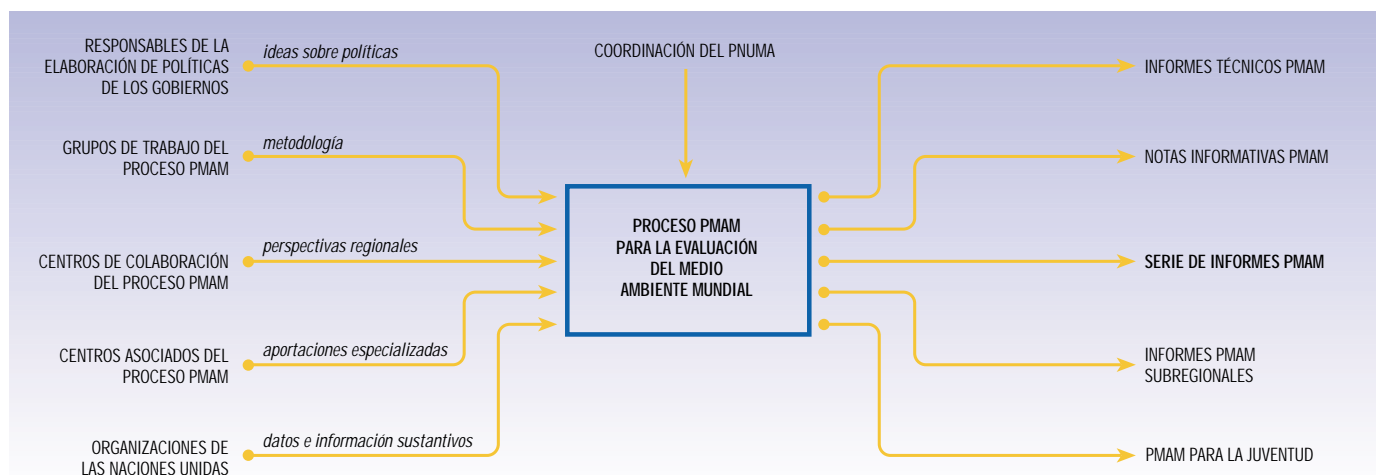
RESPONSABLES DE LA ELABORACIÓN DE POLÍTICAS DE LOS GOBIERNOS

ideas sobre políticas

GRUPOS DE TRABAJO DEL PROCESO PMAM

metodología

CENTROS DE COLABORACIÓN DEL PROCESO PMAM

perspectivas regionales

CENTROS ASOCIADOS DEL PROCESO PMAM

aportaciones especializadas

ORGANIZACIONES DE LAS NACIONES UNIDAS

datos e información sustantivos

COORDINACIÓN DEL PNUMA

PROCESO PMAM PARA LA EVALUACIÓN DEL MEDIO AMBIENTE MUNDIAL

INFORMES TÉCNICOS PMAM

NOTAS INFORMATIVAS PMAM

SERIE DE INFORMES PMAM

INFORMES PMAM SUBREGIONALES

PMAM PARA LA JUVENTUD